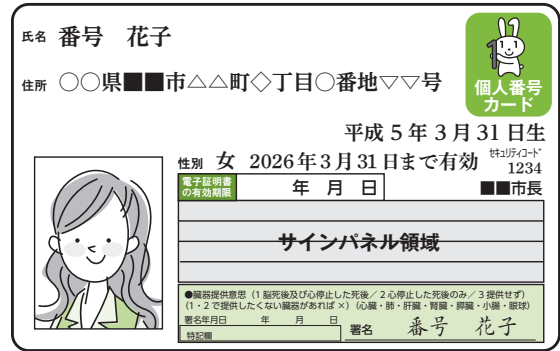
氏名 番号　花子

住所 ○○県■■市△△町◇丁目○番地▽▽号

個人番号カード

平成 5 年 3 月 31 日生

性別 女　2026年3月31日まで有効　セキュリティコード 1234

電子証明書の有効期限　年　月　日　■■市長

サインパネル領域

●臓器提供意思（1 脳死後及び心停止した死後／2 心停止した死後のみ／3 提供せず）（1・2 で提供したくない臓器があれば×）（心臓・肺・肝臓・腎臓・膵臓・小腸・眼球）
署名年月日　年　月　日　署名　番号　花子
特記欄